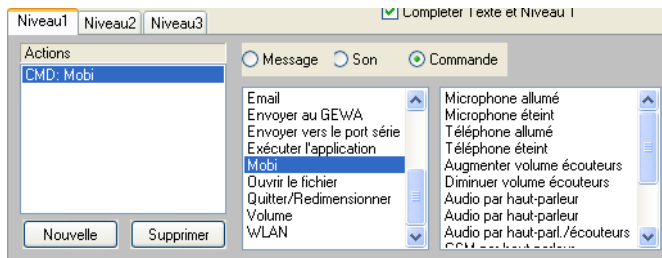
Niveau1 Niveau2 Niveau3

Compléter Texte et Niveau 1

Actions

CMD: Mobi

Nouvelle

Supprimer

Message Son Commande

Email
Envoyer au GEWA
Envoyer vers le port série
Exécuter l'application
Mobi
Ouvrir le fichier
Quitter/Redimensionner
Volume
WLAN

Microphone allumé
Microphone éteint
Téléphone allumé
Téléphone éteint
Augmenter volume écouteurs
Diminuer volume écouteurs
Audio par haut-parleur
Audio par haut-parleur
Audio par haut-parl./écouteurs
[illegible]